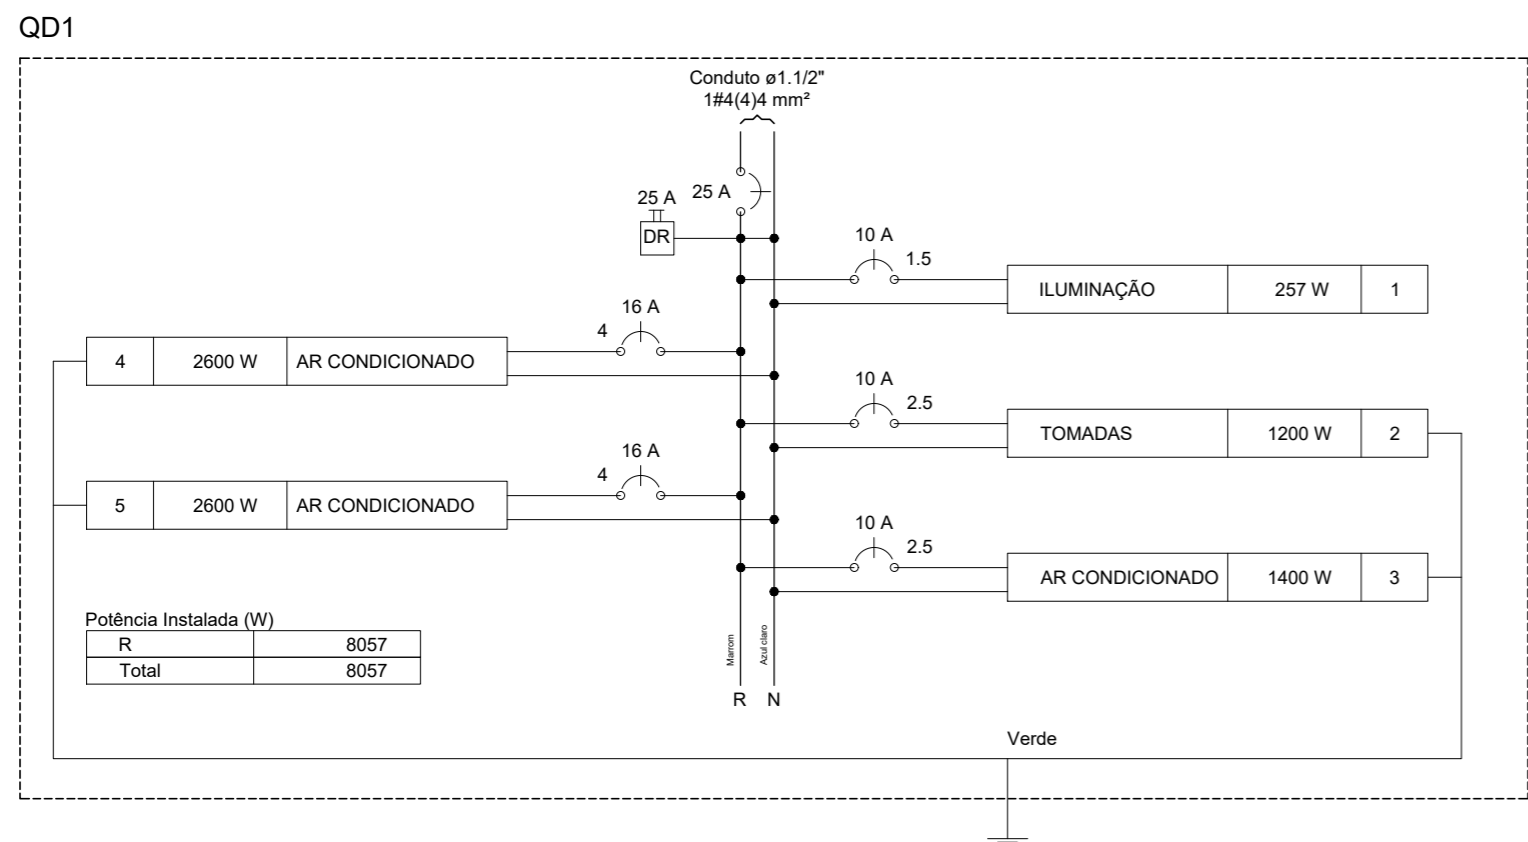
QD1

Conduto ø1.1/2"
1#4(4)4 mm²

25 A
25 A
DR

10 A
1.5

| ILUMINAÇÃO | 257 W | 1 |
|---|---|---|

16 A
4

| 4 | 2600 W | AR CONDICIONADO |
|---|---|---|

10 A
2.5

| TOMADAS | 1200 W | 2 |
|---|---|---|

16 A
4

| 5 | 2600 W | AR CONDICIONADO |
|---|---|---|

10 A
2.5

| AR CONDICIONADO | 1400 W | 3 |
|---|---|---|

Potência Instalada (W)

| R | 8057 |
|---|---|
| Total | 8057 |

Marrom
Azul claro
R N

Verde